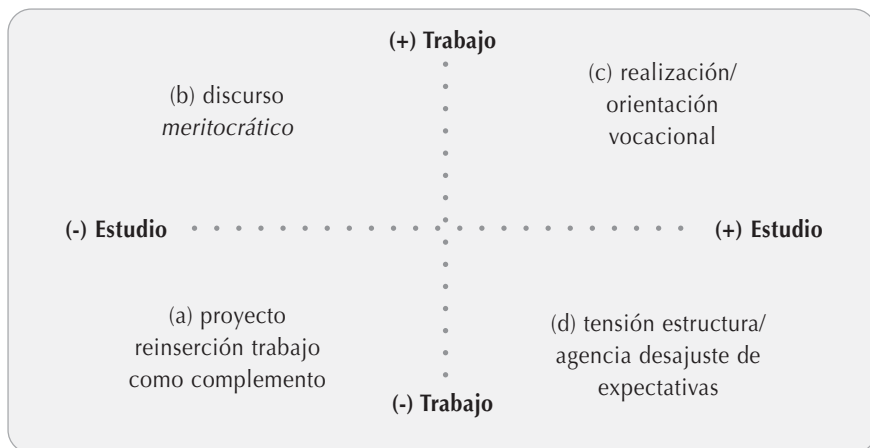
(+) Trabajo

(b) discurso *meritocrático*

(c) realización/ orientación vocacional

(-) Estudio

(+) Estudio

(a) proyecto reinserción trabajo como complemento

(d) tensión estructura/ agencia desajuste de expectativas

(-) Trabajo